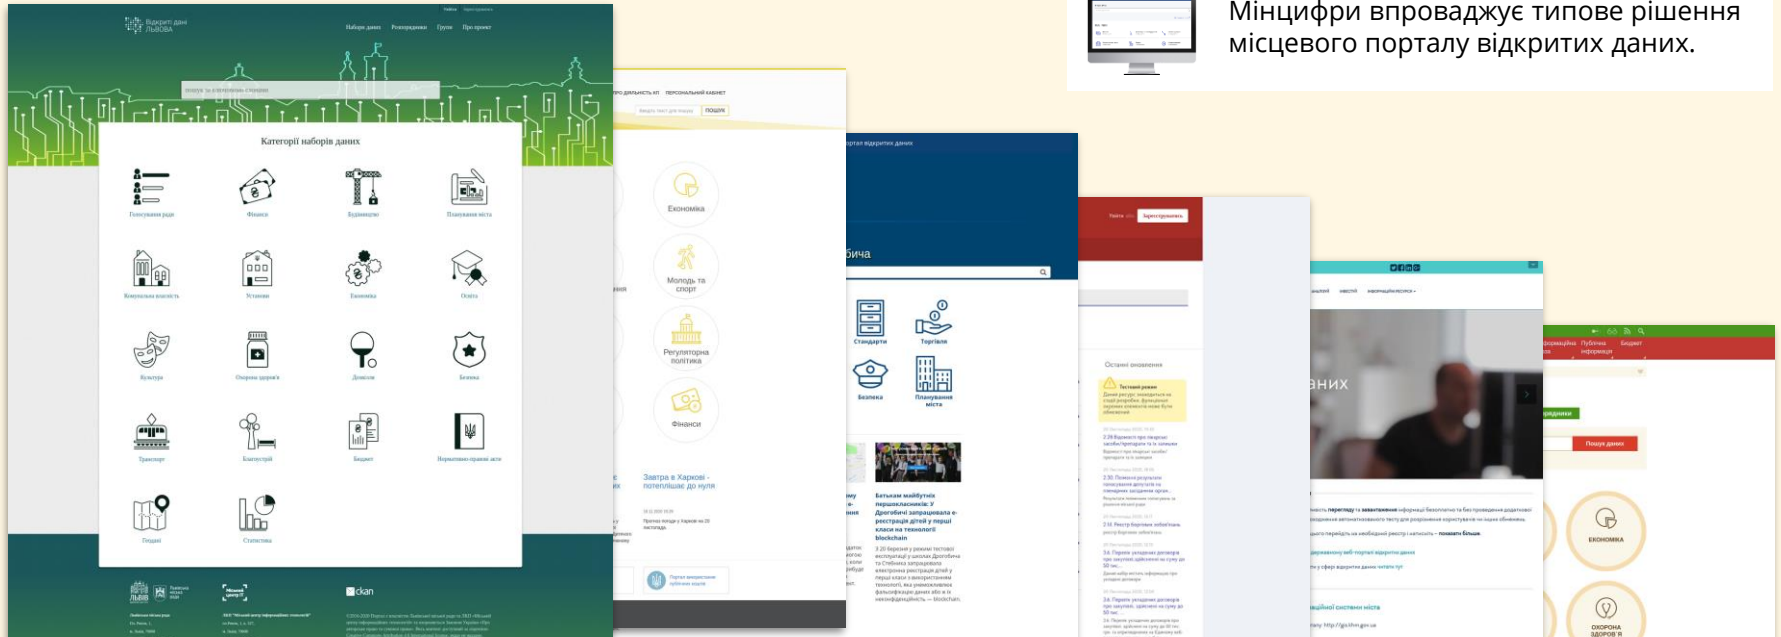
Мінцифри впроваджує типове рішення місцевого порталу відкритих даних.

Відкриті дані ЛЬВОВА

Набори даних Розпорядники Групи Про проект

Категорії наборів даних

Голосування ради
Фінанси
Будівництво
Планування міста
Комунальна власність
Установи
Економіка
Освіта
Культура
Охорона здоров'я
Дозвілля
Безпека
Транспорт
Благоустрій
Бюджет
Нормативно-правові акти
Геодані
Статистика

ckan

ПОШУК

Економіка
Молодь та спорт
Регуляторна політика
Фінанси

Завтра в Харкові - потепління до нуля

Стандарти
Торгівля
Безпека
Планування міста

Батькам майбутніх першокласників: У Дрогобичі запрацювала е-реєстрація дітей у перші класи на технології blockchain

Зареєструватись

Останні оновлення

Тестовий режим

аних

ЕКОНОМІКА

ОХОРОНА ЗДОРОВ'Я

Пошук даних

Бюджет